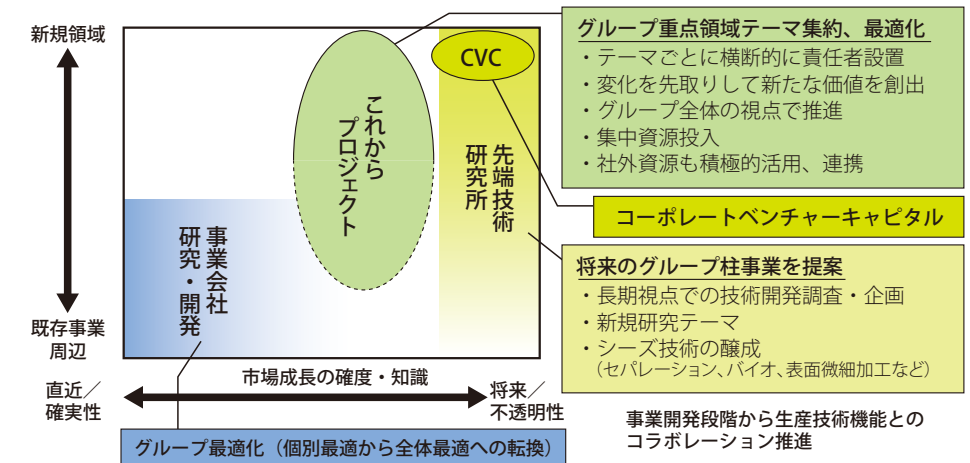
新規領域

既存事業周辺

直近／確実性

市場成長の確度・知識

将来／不透明性

事業会社研究・開発

これからプロジェクト

先端技術研究所

CVC

グループ重点領域テーマ集約、最適化
・テーマごとに横断的に責任者設置
・変化を先取りして新たな価値を創出
・グループ全体の視点で推進
・集中資源投入
・社外資源も積極的活用、連携

コーポレートベンチャーキャピタル

将来のグループ柱事業を提案
・長期視点での技術開発調査・企画
・新規研究テーマ
・シーズ技術の醸成
（セパレーション、バイオ、表面微細加工など）

事業開発段階から生産技術機能とのコラボレーション推進

グループ最適化（個別最適から全体最適への転換）